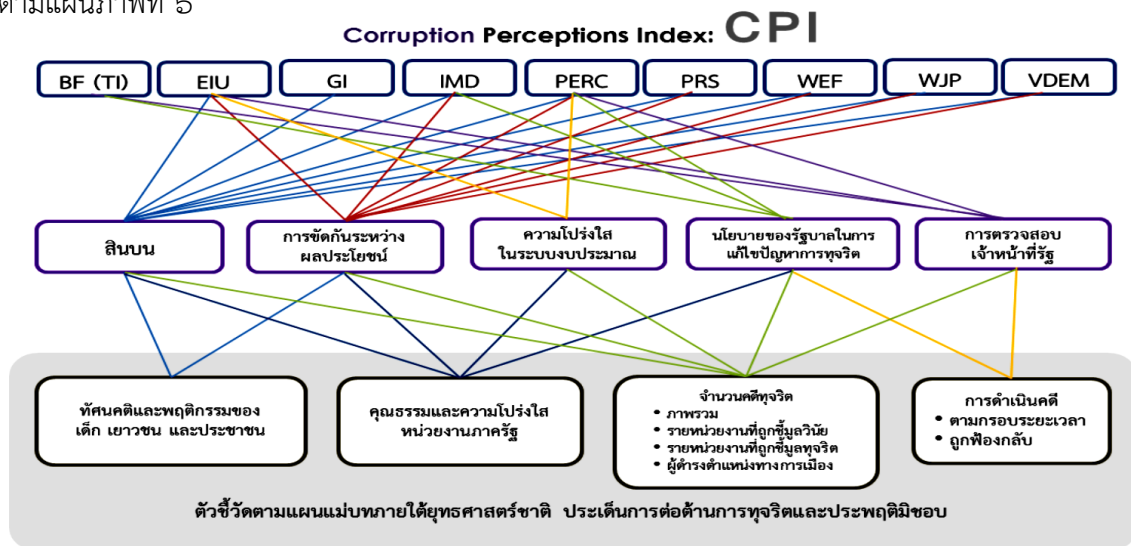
ตามแผนภาพที่ 5

Corruption Perceptions Index: CPI

BF (TI)
EIU
GI
IMD
PERC
PRS
WEF
WJP
VDEM

สินบน

การขัดกันระหว่างผลประโยชน์

ความโปร่งใสในระบบงบประมาณ

นโยบายของรัฐบาลในการแก้ไขปัญหาการทุจริต

การตรวจสอบเจ้าหน้าที่รัฐ

ทัศนคติและพฤติกรรมของเด็ก เยาวชน และประชาชน

คุณธรรมและความโปร่งใสหน่วยงานภาครัฐ

จำนวนคดีทุจริต
• ภาพรวม
• รายหน่วยงานที่ถูกชี้มูลวินัย
• รายหน่วยงานที่ถูกชี้มูลทุจริต
• ผู้ดำรงตำแหน่งทางการเมือง

การดำเนินคดี
• ตามกรอบระยะเวลา
• ถูกฟ้องกลับ

ตัวชี้วัดตามแผนแม่บทภายใต้ยุทธศาสตร์ชาติ ประเด็นการต่อต้านการทุจริตและประพฤติมิชอบ